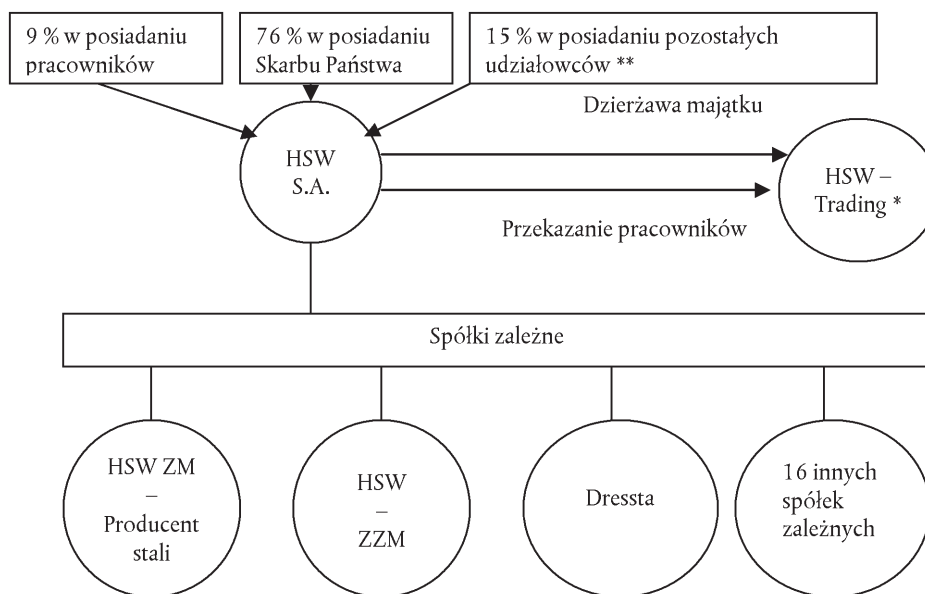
9 % w posiadaniu pracowników

76 % w posiadaniu Skarbu Państwa

15 % w posiadaniu pozostałych udziałowców **

Dzierżawa majątku

HSW S.A.

HSW – Trading *

Przekazanie pracowników

Spółki zależne

HSW ZM – Producent stali

HSW – ZZM

Dressta

16 innych spółek zależnych